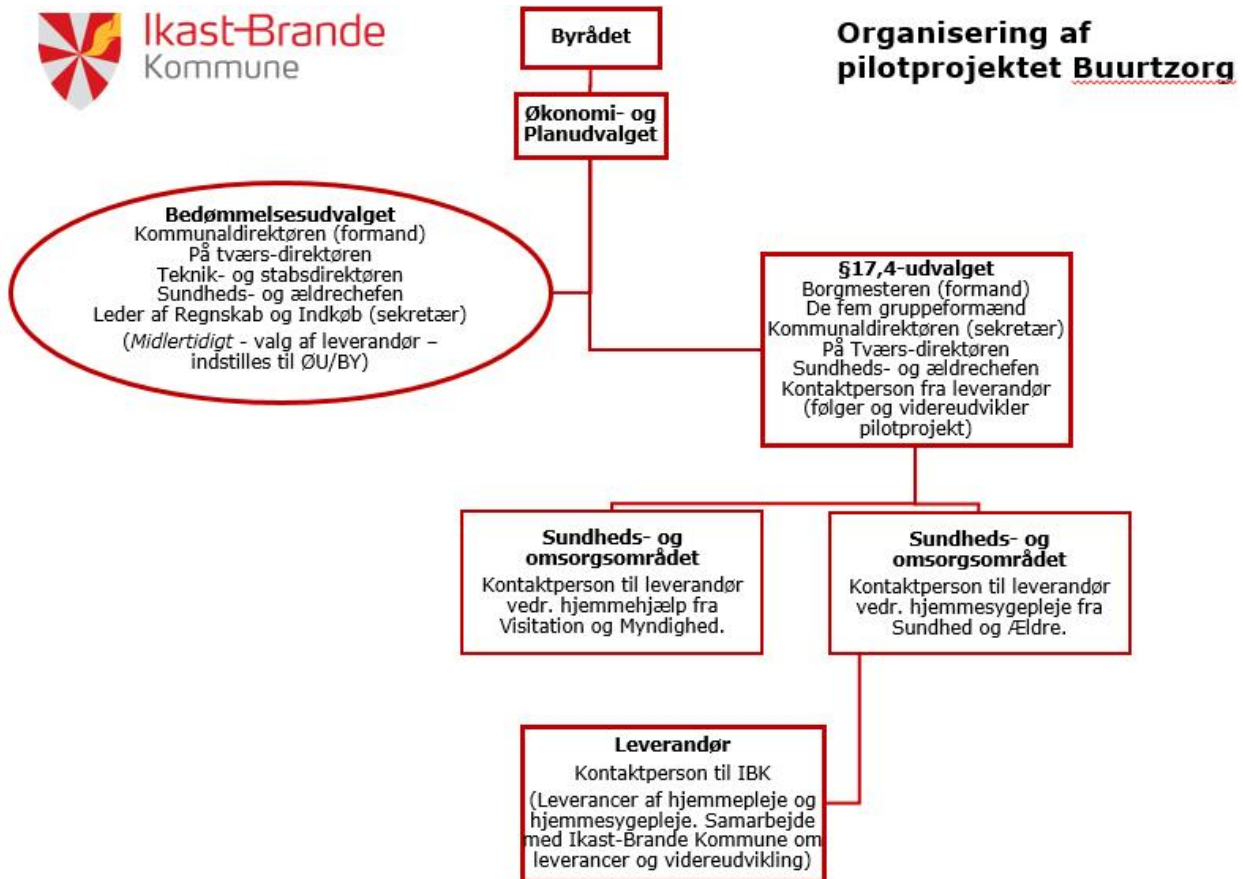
Ikast-Brande
Kommune

Organisering af pilotprojektet Buurtzorg

Byrådet

Økonomi- og Planudvalget

Bedømmelsesudvalget
Kommunaldirektøren (formand)
På tværs-direktøren
Teknik- og stabsdirektøren
Sundheds- og ældrechefen
Leder af Regnskab og Indkøb (sekretær)
(Midlertidigt - valg af leverandør – indstilles til ØU/BY)

§17,4-udvalget
Borgmesteren (formand)
De fem gruppeformænd
Kommunaldirektøren (sekretær)
På Tværs-direktøren
Sundheds- og ældrechefen
Kontaktperson fra leverandør
(følger og videreudvikler pilotprojekt)

Sundheds- og omsorgsområdet
Kontaktperson til leverandør vedr. hjemmehjælp fra Visitation og Myndighed.

Sundheds- og omsorgsområdet
Kontaktperson til leverandør vedr. hjemmesygepleje fra Sundhed og Ældre.

Leverandør
Kontaktperson til IBK
(Leverancer af hjemmepleje og hjemmesygepleje. Samarbejde med Ikast-Brande Kommune om leverancer og videreudvikling)